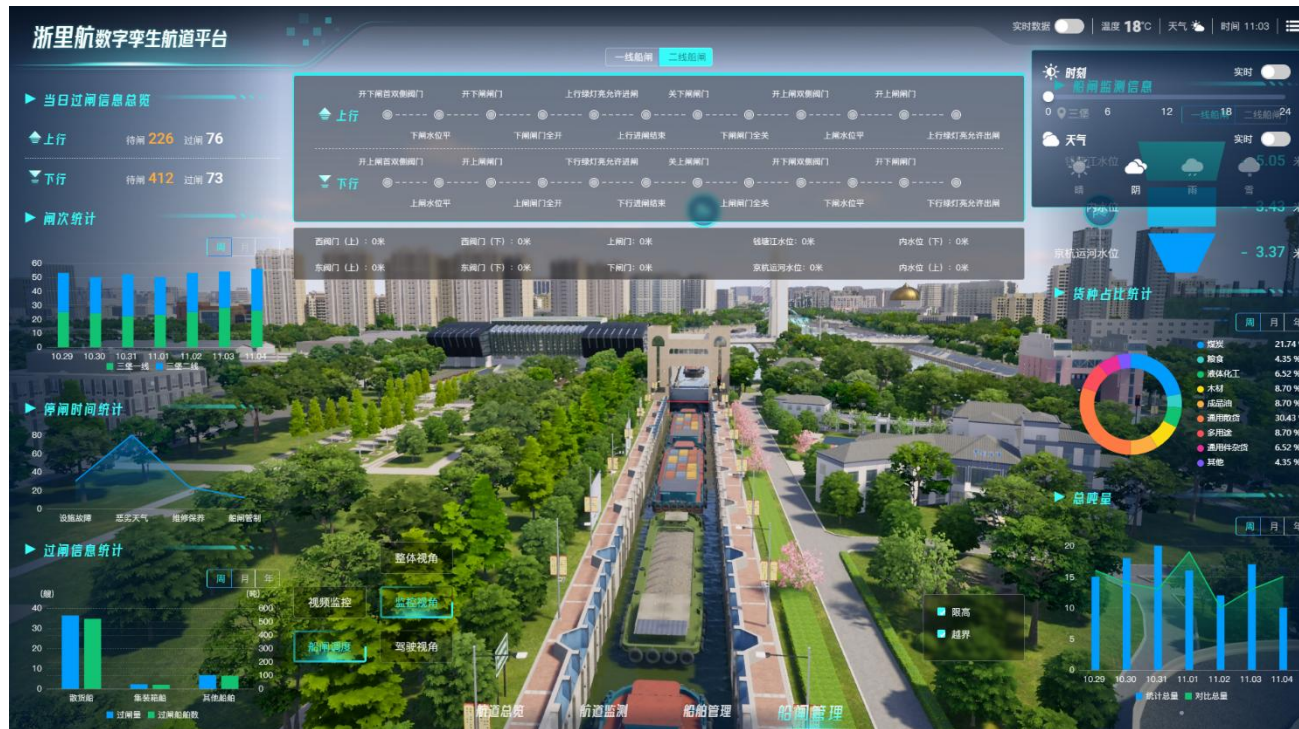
浙里航数字孪生航道平台

实时数据 | 温度 18°C | 天气 | 时间 11:03

一线船闸 二线船闸

当日过闸信息总览

上行 待闸 226 过闸 76

下行 待闸 412 过闸 73

上行
开下闸首双侧闸门 开下闸门 上行绿灯亮允许进闸 关下闸门 开上闸双侧闸门 开上闸门
下闸水位平 下闸闸门全开 上行进闸结束 下闸闸门全关 上闸水位平 上行绿灯亮允许出闸

下行
开上闸首双侧闸门 开上闸门 下行绿灯亮允许进闸 关上闸门 开下闸双侧闸门 开下闸门
上闸水位平 上闸闸门全开 下行进闸结束 上闸闸门全关 下闸水位平 下行绿灯亮允许出闸

西闸门（上）：0米 西闸门（下）：0米 上闸门：0米 钱塘江水位：0米 内水位（下）：0米
东闸门（上）：0米 东闸门（下）：0米 下闸门：0米 京杭运河水位：0米 内水位（上）：0米

时刻 实时
船闸监测信息
0 三堡 6 12 18 24
一线船闸 二线船闸

天气 实时
晴 阴 雨 雪

钱塘江水位 5.05 米
内水位 3.43 米
京杭运河水位 - 3.37 米

闸次统计
周 月
60 50 40 30 20 10 0
10.29 10.30 10.31 11.01 11.02 11.03 11.04
三堡一线 三堡二线

停闸时间统计
80 60 40 20 0
设施故障 恶劣天气 维修保养 船闸管制

过闸信息统计
周 月 年
(艘) 40 30 20 10 0
(吨) 600 500 400 300 200 100 0
散货船 集装箱船 其他船舶
过闸量 过闸船舶数

整体视角
视频监控 监控视角
船闸调度 驾驶视角

限高
越界

货种占比统计
周 月 年
煤炭 21.74
粮食 4.35
液体化工 6.52
木材 8.70
成品油 8.70
通用散货 30.43
多用途 8.70
通用件杂货 6.52
其他 4.35

总吨量
周 月
20 15 10 5 0
10.29 10.30 10.31 11.01 11.02 11.03 11.04
统计总量 对比总量

航道总览 航道监测 船舶管理 船闸管理